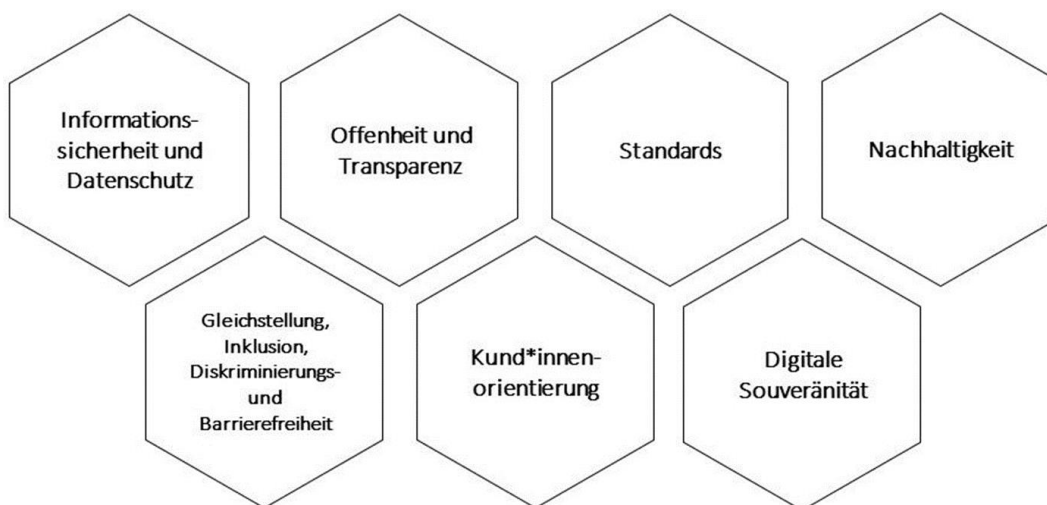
Informationssicherheit und Datenschutz

Offenheit und Transparenz

Standards

Nachhaltigkeit

Gleichstellung, Inklusion, Diskriminierungs- und Barrierefreiheit

Kund*innenorientierung

Digitale Souveränität